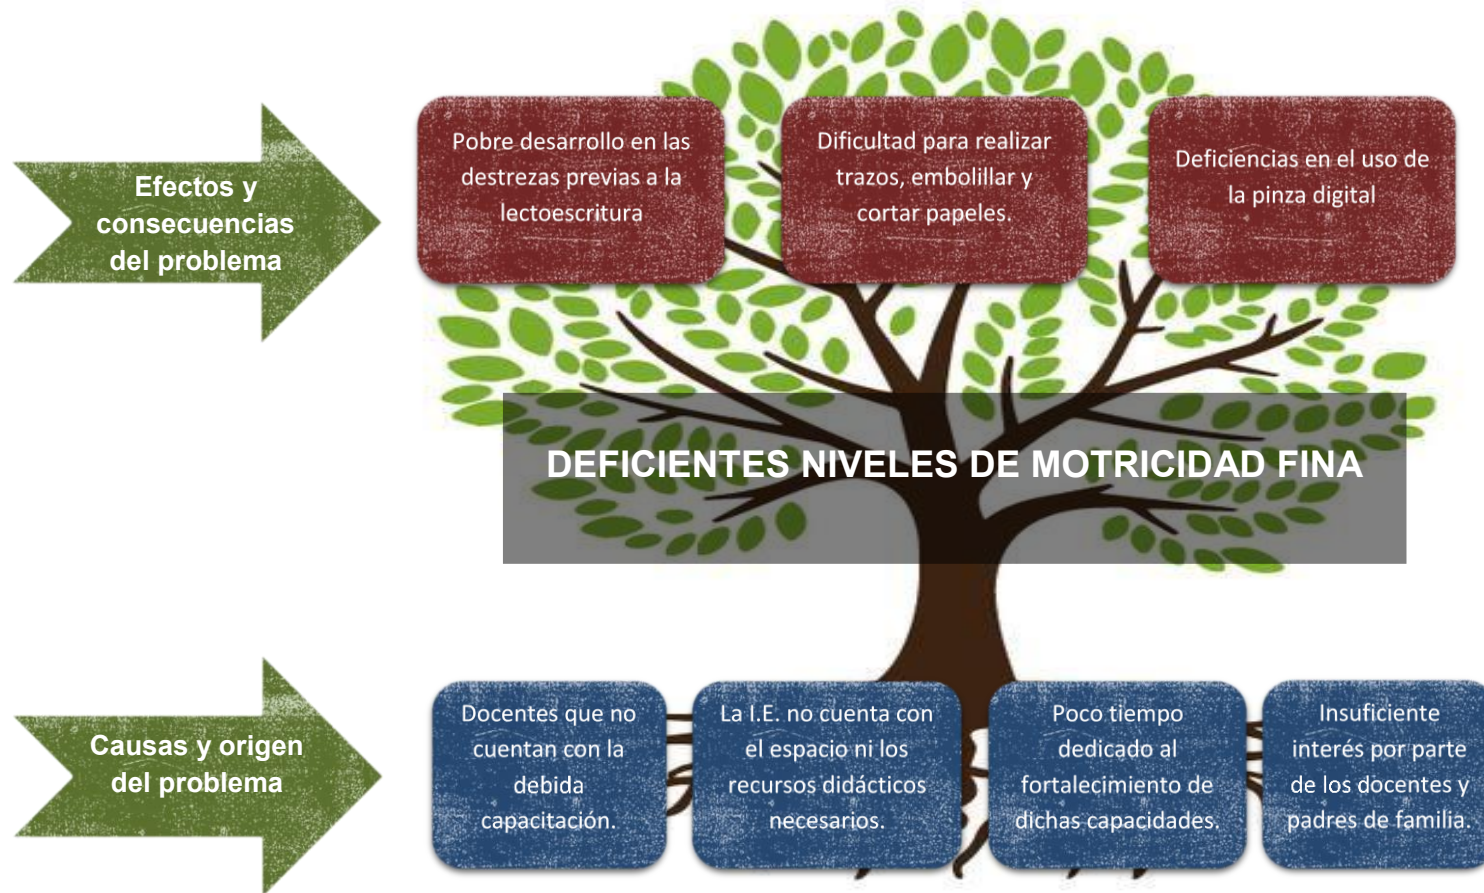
Efectos y consecuencias del problema

Pobre desarrollo en las destrezas previas a la lectoescritura

Dificultad para realizar trazos, embolillar y cortar papeles.

Deficiencias en el uso de la pinza digital

DEFICIENTES NIVELES DE MOTRICIDAD FINA

Causas y origen del problema

Docentes que no cuentan con la debida capacitación.

La I.E. no cuenta con el espacio ni los recursos didácticos necesarios.

Poco tiempo dedicado al fortalecimiento de dichas capacidades.

Insuficiente interés por parte de los docentes y padres de familia.